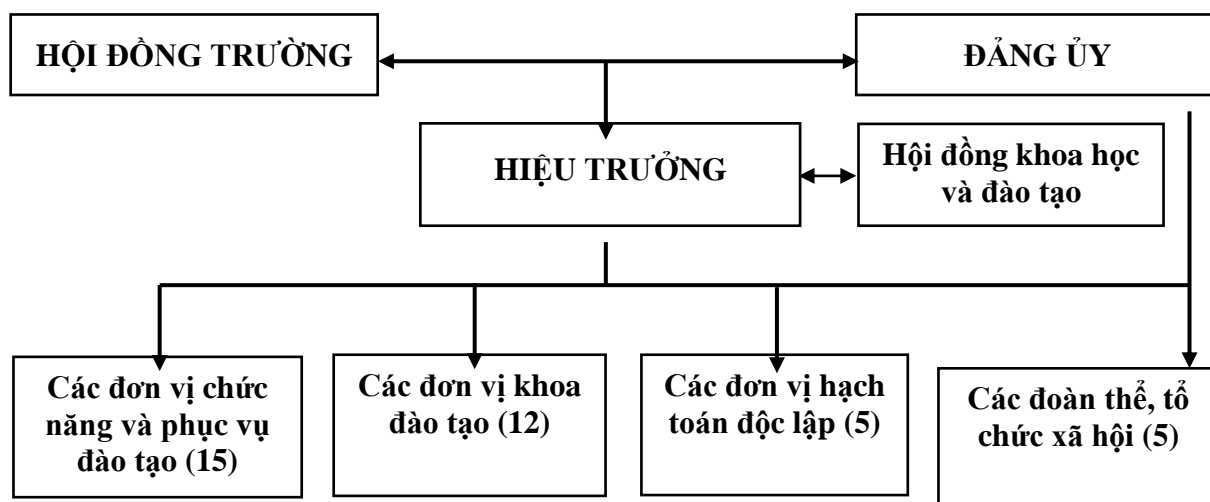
HỘI ĐỒNG TRƯỜNG

ĐẢNG ỦY

HIỆU TRƯỞNG

Hội đồng khoa học và đào tạo

Các đơn vị chức năng và phục vụ đào tạo (15)

Các đơn vị khoa đào tạo (12)

Các đơn vị hạch toán độc lập (5)

Các đoàn thể, tổ chức xã hội (5)